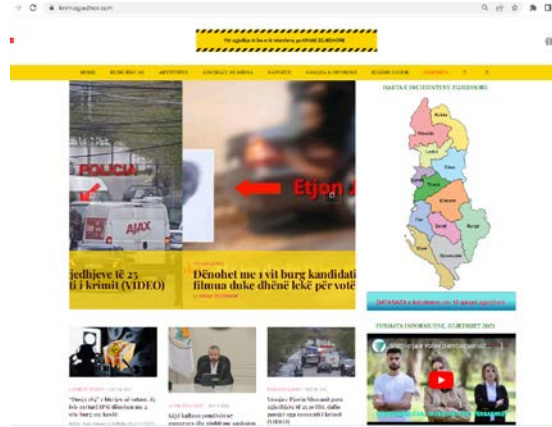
kriminaljzgjedhor.com

Na ngjarhua të dua të katalitnes pa KRIMI ZGJEDHOR

HOME | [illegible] | AKTIVITETE | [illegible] | RAPORTE | ANALIZA & OPINIONE | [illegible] | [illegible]

POLICIA

AJAX

Etjon

jedhjeve të 25 ti i krimit (VIDEO)

Dënohet me 1 vit burg kandidati filmua duke dhënë lekë për votë

HARTA E INCIDENTEVE ZGJEDHORE

DATABAZA e kandidatëve me të shkuar kriminale

FUSHATA INFORMUESE ZGJEDHJET 2021

"Dosja 184" e biznesit të votave, ik lob-i në PD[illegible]

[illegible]

Vrasja e Pjerin Xhuvanit para zgjedhjeve të 25 prillit, dalin pamjet nga momenti i krimit (VIDEO)